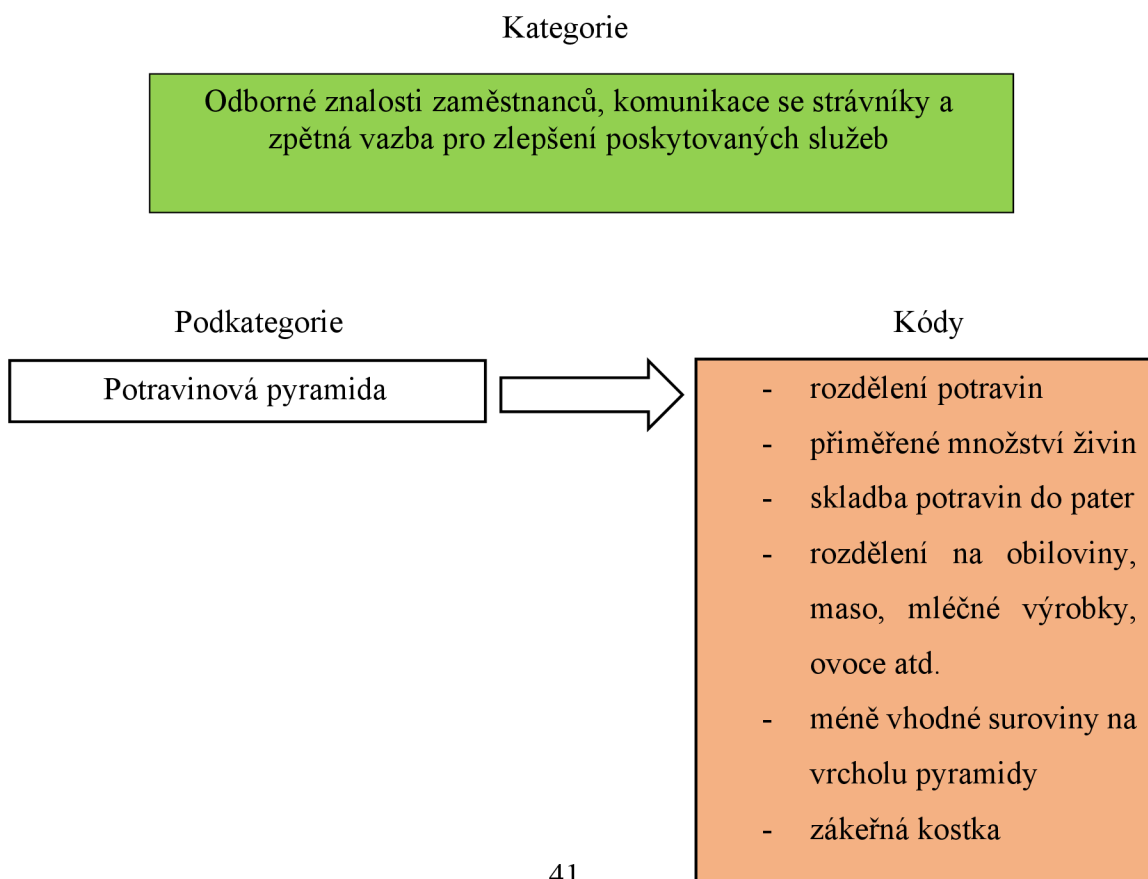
Kategorie

Odborné znalosti zaměstnanců, komunikace se strávníky a zpětná vazba pro zlepšení poskytovaných služeb

Podkategorie

Potravinová pyramida

Kódy

- rozdělení potravin
- přiměřené množství živin
- skladba potravin do pater
- rozdělení na obiloviny, maso, mléčné výrobky, ovoce atd.
- méně vhodné suroviny na vrcholu pyramidy
- zákeřná kostka

41